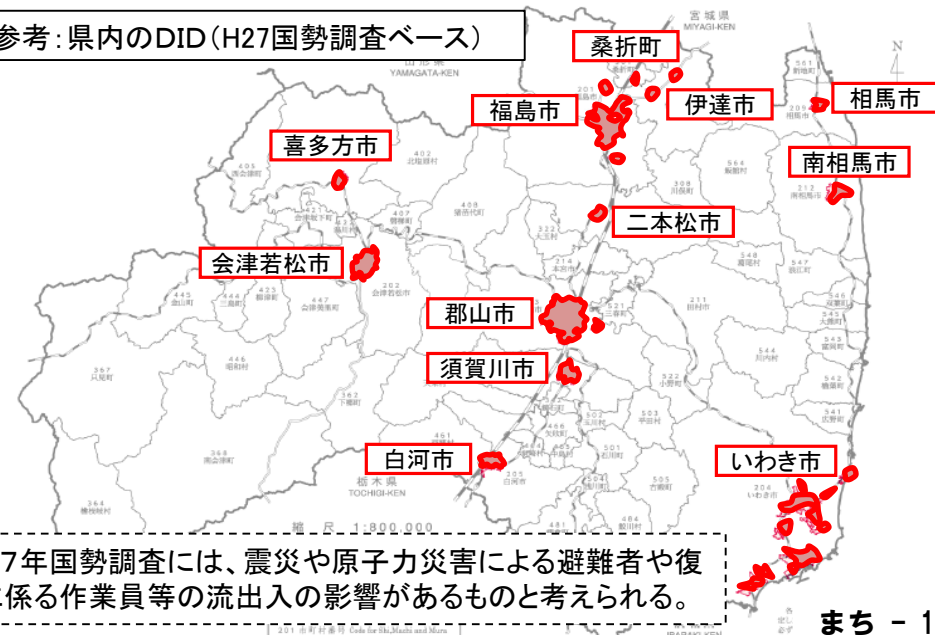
参考：県内のDID（H27国勢調査ベース）

宮城県
MIYAGI-KEN

山形県
YAMAGATA-KEN

桑折町

福島市

伊達市

相馬市

喜多方市

南相馬市

二本松市

会津若松市

郡山市

須賀川市

白河市

いわき市

栃木県
TOCHIGI-KEN

縮尺 1:800,000

7年国勢調査には、震災や原子力災害による避難者や復
係る作業員等の流出入の影響があるものと考えられる。

まち －1